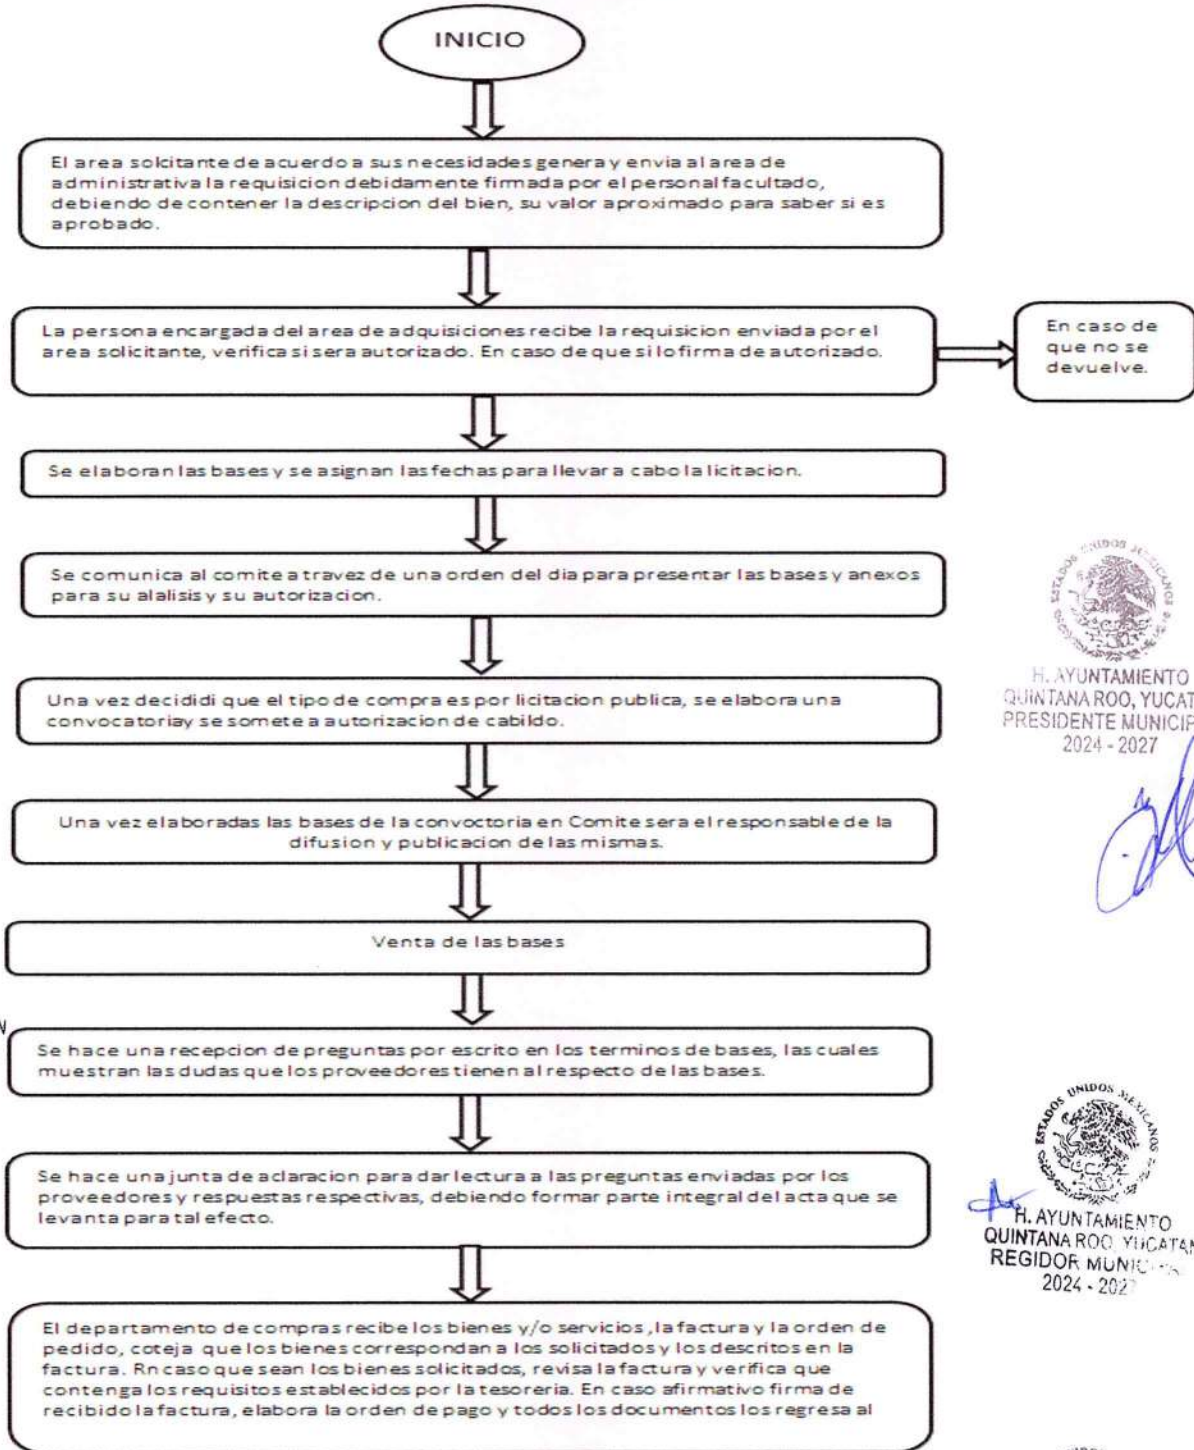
INICIO

El area solcitante de acuerdo a sus necesidades genera y envia al area de administrativa la requisicion debidamente firmada por el personal facultado, debiendo de contener la descripcion del bien, su valor aproximado para saber si es aprobado.

La persona encargada del area de adquisiciones recibe la requisicion enviada por el area solicitante, verifica si sera autorizado. En caso de que si lo firma de autorizado.

En caso de que no se devuelve.

Se elaboran las bases y se asignan las fechas para llevar a cabo la licitacion.

Se comunica al comite a travez de una orden del dia para presentar las bases y anexos para su alalisis y su autorizacion.

H. AYUNTAMIENTO QUINTANA ROO, YUCAT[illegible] PRESIDENTE MUNICIP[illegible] 2024 - 2027

Una vez decididi que el tipo de compra es por licitacion publica, se elabora una convocatoriay se somete a autorizacion de cabildo.

Una vez elaboradas las bases de la convoctoria en Comite sera el responsable de la difusion y publicacion de las mismas.

Venta de las bases

Se hace una recepcion de preguntas por escrito en los terminos de bases, las cuales muestran las dudas que los proveedores tienen al respecto de las bases.

Se hace una junta de aclaracion para dar lectura a las preguntas enviadas por los proveedores y respuestas respectivas, debiendo formar parte integral del acta que se levanta para tal efecto.

ESTADOS UNIDOS MEXICANOS
H. AYUNTAMIENTO QUINTANA ROO, YUCATAN REGIDOR MUNI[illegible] 2024 - 202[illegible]

El departamento de compras recibe los bienes y/o servicios ,la factura y la orden de pedido, coteja que los bienes correspondan a los solicitados y los descritos en la factura. Rn caso que sean los bienes solicitados, revisa la factura y verifica que contenga los requisitos establecidos por la tesoreria. En caso afirmativo firma de recibido la factura, elabora la orden de pago y todos los documentos los regresa al